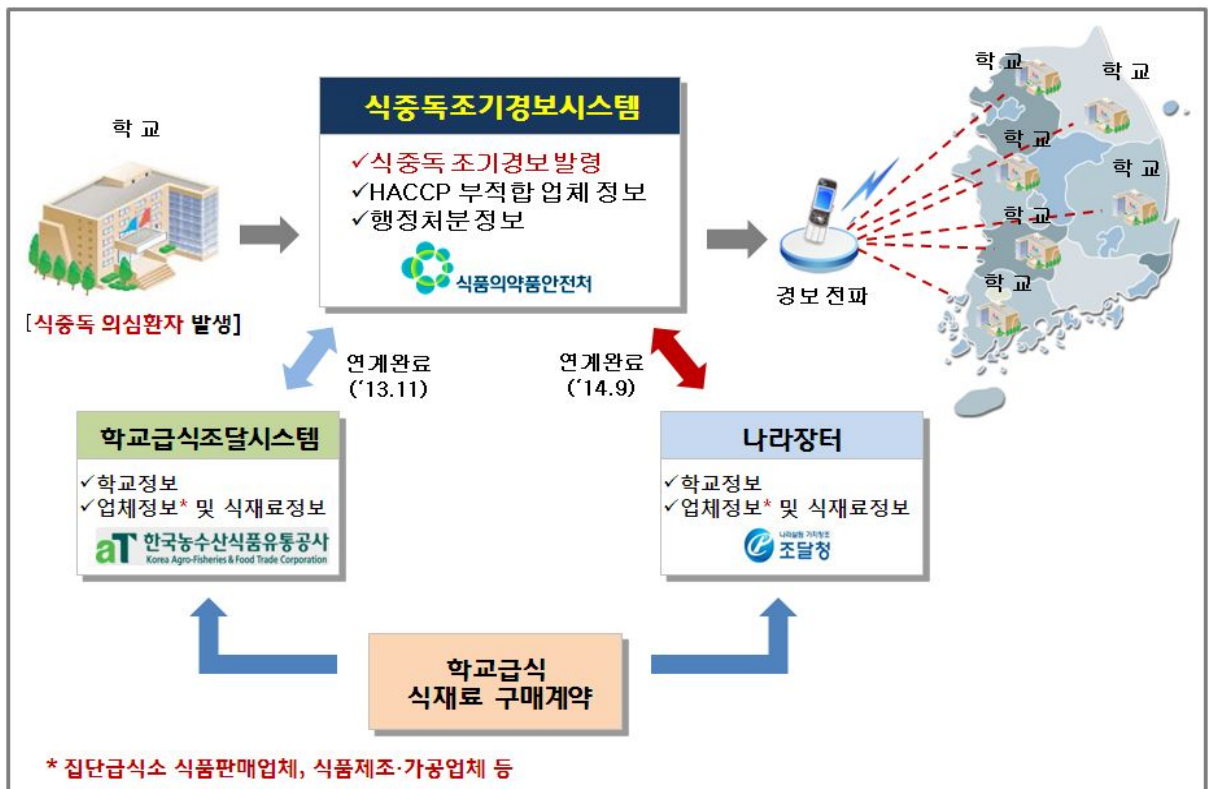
학 교

[식중독 의심환자 발생]

식중독조기경보시스템

✓식중독 조기경보발령
✓HACCP 부적합 업체 정보
✓행정처분정보

식품의약품안전처

경보 전파

학 교
학 교
학 교
학 교
학 교
학 교

연계완료
('13.11)

연계완료
('14.9)

학교급식조달시스템

✓학교정보
✓업체정보* 및 식재료정보

aT 한국농수산식품유통공사
Korea Agro-Fisheries & Food Trade Corporation

나라장터

✓학교정보
✓업체정보* 및 식재료정보

나라살림 지킴이 조달청

학교급식
식재료 구매계약

* 집단급식소 식품판매업체, 식품제조·가공업체 등